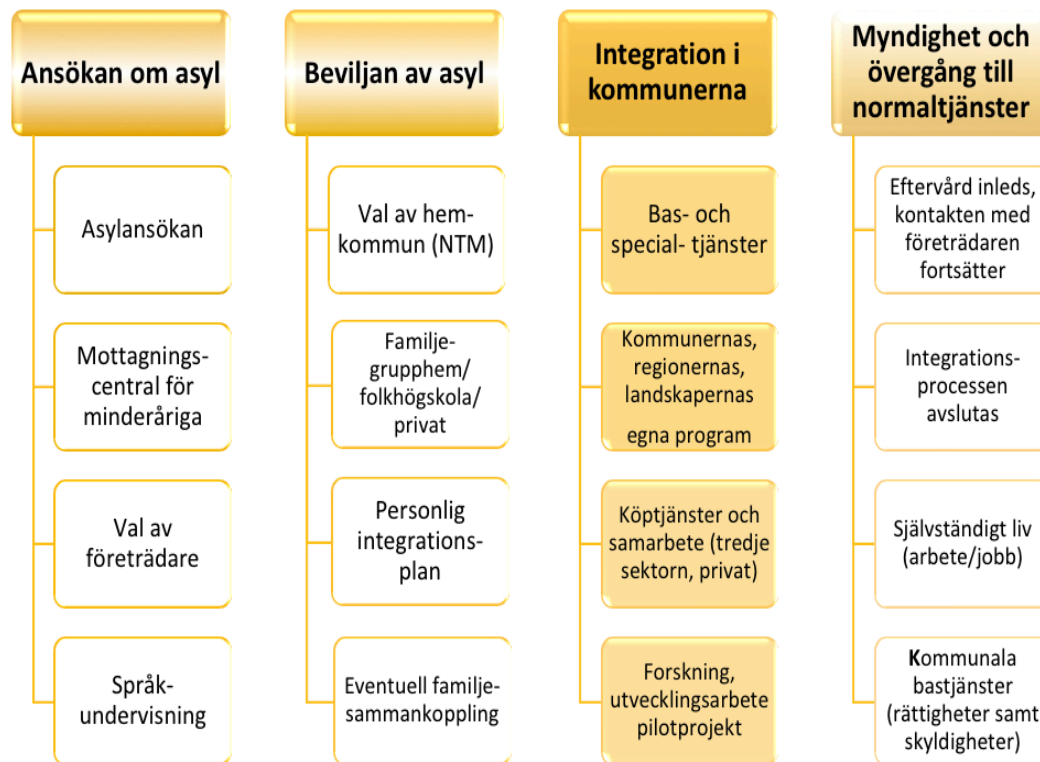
Ansökan om asyl

Asylansökan

Mottagnings-central för minderåriga

Val av företrädare

Språk-undervisning

Beviljan av asyl

Val av hem-kommun (NTM)

Familje-grupphem/ folkhögskola/ privat

Personlig integrations-plan

Eventuell familje-sammankoppling

Integration i kommunerna

Bas- och special- tjänster

Kommunernas, regionernas, landskapernas egna program

Köptjänster och samarbete (tredje sektorn, privat)

Forskning, utvecklingsarbete pilotprojekt

Myndighet och övergång till normaltjänster

Eftervård inleds, kontakten med företrädaren fortsätter

Integrations-processen avslutas

Självständigt liv (arbete/jobb)

Kommunala bastjänster (rättigheter samt skyldigheter)